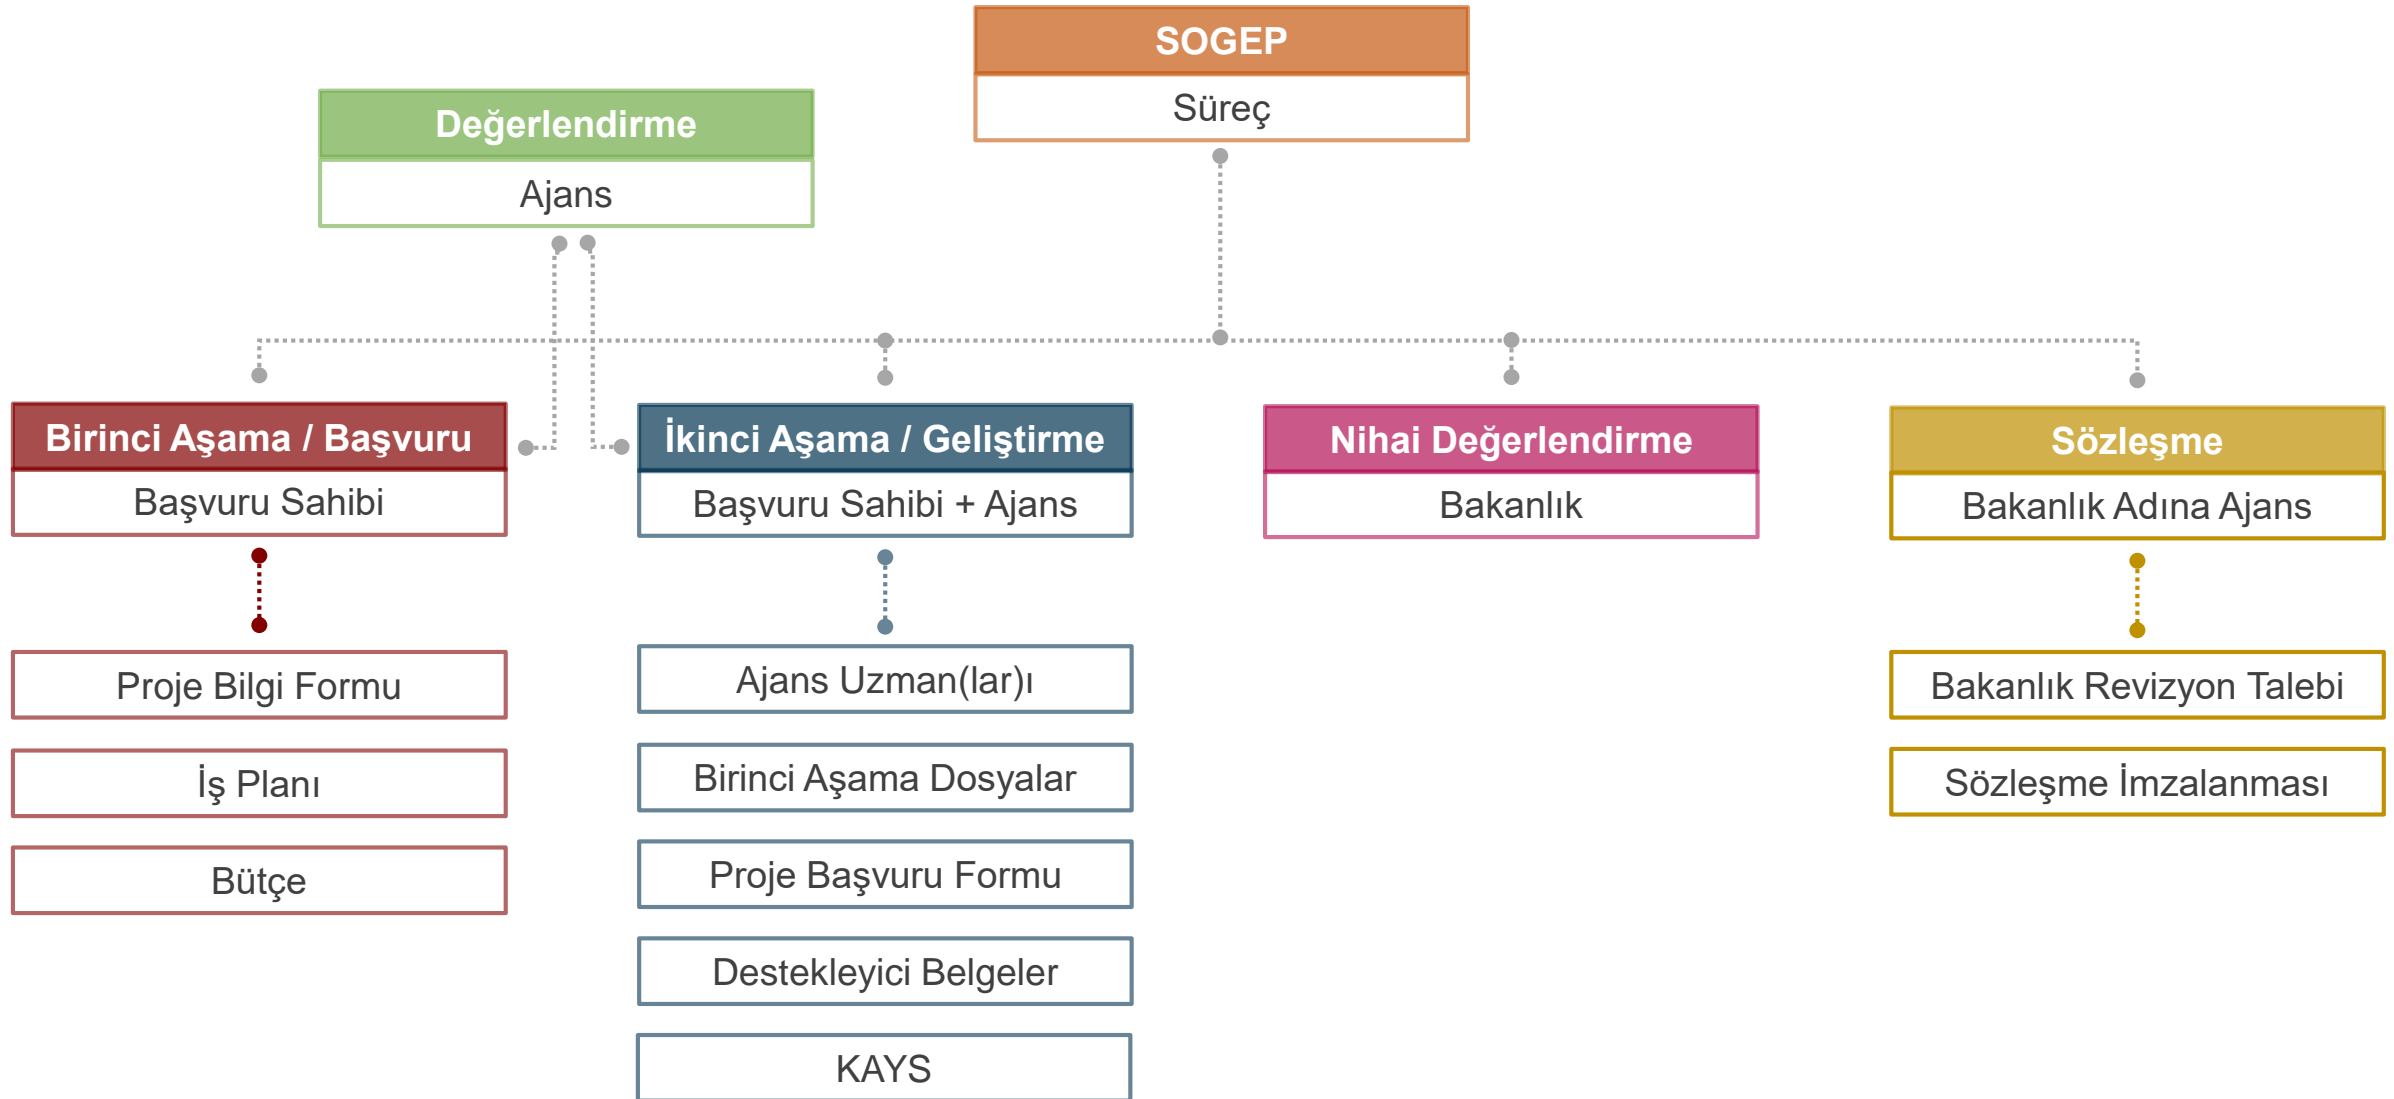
SOGEP
Süreç

Değerlendirme
Ajans

Birinci Aşama / Başvuru
Başvuru Sahibi

Proje Bilgi Formu

İş Planı

Bütçe

İkinci Aşama / Geliştirme
Başvuru Sahibi + Ajans

Ajans Uzman(lar)ı

Birinci Aşama Dosyalar

Proje Başvuru Formu

Destekleyici Belgeler

KAYS

Nihai Değerlendirme
Bakanlık

Sözleşme
Bakanlık Adına Ajans

Bakanlık Revizyon Talebi

Sözleşme İmzalanması